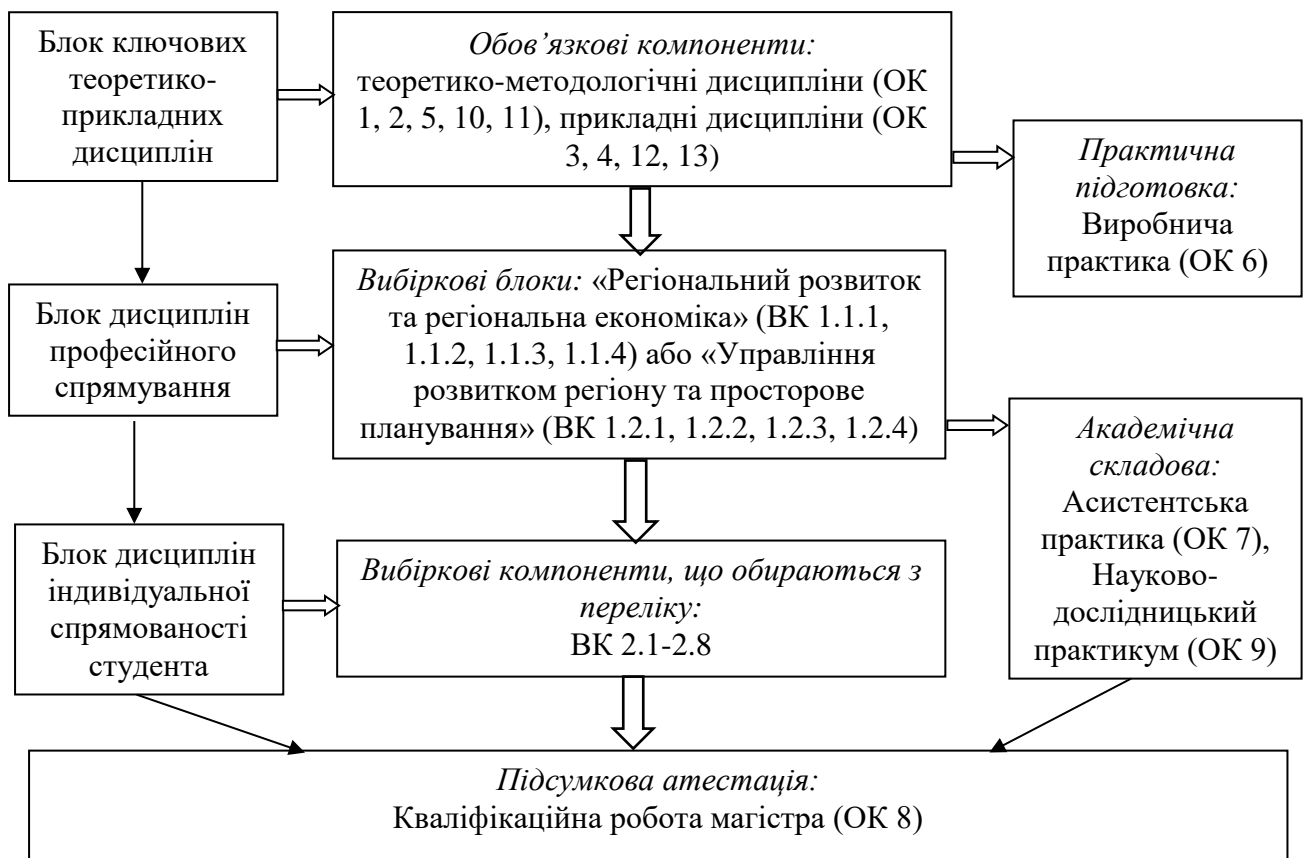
Блок ключових теоретико-прикладних дисциплін

Обов’язкові компоненти: теоретико-методологічні дисципліни (ОК 1, 2, 5, 10, 11), прикладні дисципліни (ОК 3, 4, 12, 13)

Практична підготовка: Виробнича практика (ОК 6)

Блок дисциплін професійного спрямування

Вибіркові блоки: «Регіональний розвиток та регіональна економіка» (ВК 1.1.1, 1.1.2, 1.1.3, 1.1.4) або «Управління розвитком регіону та просторове планування» (ВК 1.2.1, 1.2.2, 1.2.3, 1.2.4)

Академічна складова: Асистентська практика (ОК 7), Науково-дослідницький практикум (ОК 9)

Блок дисциплін індивідуальної спрямованості студента

Вибіркові компоненти, що обираються з переліку: ВК 2.1-2.8

Підсумкова атестація: Кваліфікаційна робота магістра (ОК 8)